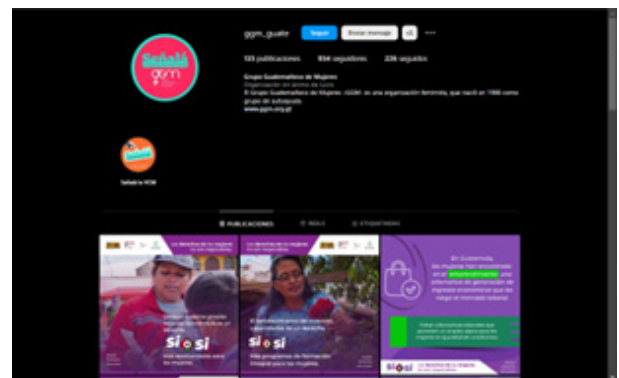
ggm_guate Seguir Enviar mensaje

133 publicaciones 934 seguidores 236 seguidos

Grupo Guatemalteco de Mujeres
Organización sin ánimo de lucro
El Grupo Guatemalteco de Mujeres -GGM- es una organización feminista, que nació en 1988 como grupo de autoayuda.
www.ggm.org.gt

Señalá ggm

Señala la VCM

PUBLICACIONES REELS ETIQUETADAS

Los derechos de las mujeres no son negociables

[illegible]

Sí Sí

Los derechos de las mujeres no son negociables

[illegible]

Sí Sí

En Guatemala, las mujeres han encontrado en el emprendimiento una alternativa de generación de ingresos económicos que les resta riesgo en mercado laboral.

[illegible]

Sí Sí